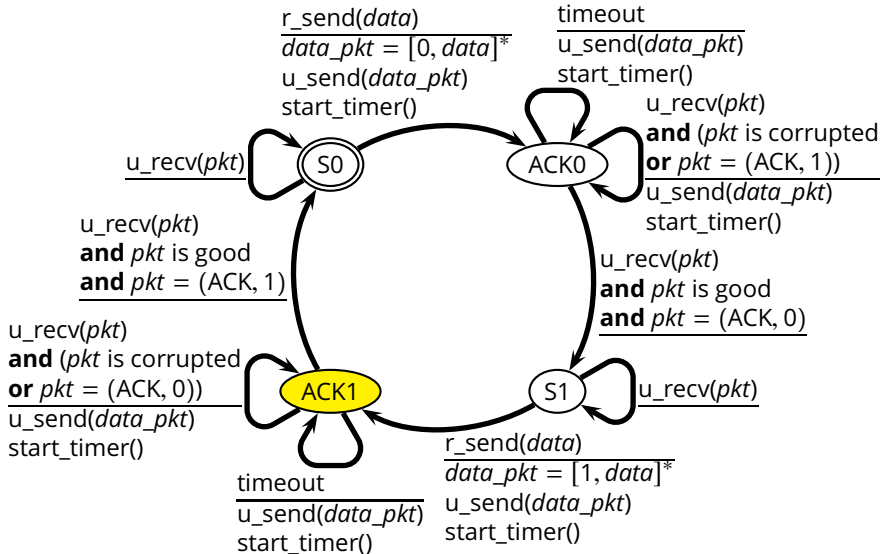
r_send(*data*)
*data_pkt* $= [0, data]^*$
u_send(*data_pkt*)
start_timer()

timeout
u_send(*data_pkt*)
start_timer()

u_recv(*pkt*)
**and** (*pkt* is corrupted
**or** *pkt* $=$ (ACK, 1))
u_send(*data_pkt*)
start_timer()

u_recv(*pkt*)

S0

ACK0

u_recv(*pkt*)
**and** *pkt* is good
**and** *pkt* $=$ (ACK, 1)

u_recv(*pkt*)
**and** *pkt* is good
**and** *pkt* $=$ (ACK, 0)

u_recv(*pkt*)
**and** (*pkt* is corrupted
**or** *pkt* $=$ (ACK, 0))
u_send(*data_pkt*)
start_timer()

ACK1

S1

u_recv(*pkt*)

r_send(*data*)
*data_pkt* $= [1, data]^*$
u_send(*data_pkt*)
start_timer()

timeout
u_send(*data_pkt*)
start_timer()